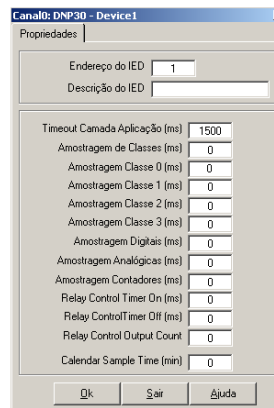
Canal0: DNP30 - Device1

Propriedades

Endereço do IED 1
Descrição do IED

Timeout Camada Aplicação (ms) 1500
Amostragem de Classes (ms) 0
Amostragem Classe 0 (ms) 0
Amostragem Classe 1 (ms) 0
Amostragem Classe 2 (ms) 0
Amostragem Classe 3 (ms) 0
Amostragem Digitais (ms) 0
Amostragem Analógicas (ms) 0
Amostragem Contadores (ms) 0
Relay Control Timer On (ms) 0
Relay ControlTimer Off (ms) 0
Relay Control Output Count 0
Calendar Sample Time (min) 0

Ok Sair Ajuda